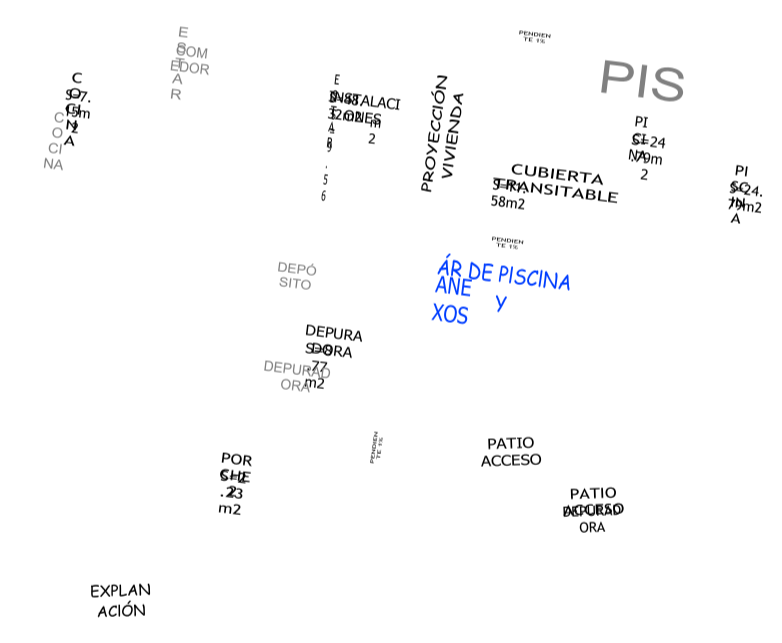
E
S
T
A
R

COM
EDOR

PENDIEN
TE 1%

PIS

C
O
CI
N
A

S: 7.
95m
2

C
O
CI
NA

E
S
T
A
R

INSTALACI
ONES

S: 8
12.00
m
2

5
6

PROYECCIÓN
VIVIENDA

PI
SC
IN
A

S: 24
.79m
2

PI
SC
IN
A

S: 24.
79m2

CUBIERTA
TRANSITABLE

S: 71.
58m2

PENDIEN
TE 1%

DEPÓ
SITO

ÁR
ANE
XOS

DE PISCINA
Y

DEPURA
DORA

S: 6.
77
m2

DEPURAD
ORA

PENDIEN
TE 1%

POR
CHE

S: 2
.23
m2

PATIO
ACCESO

PATIO
ACCESO

DEPURAD
ORA

EXPLAN
ACIÓN